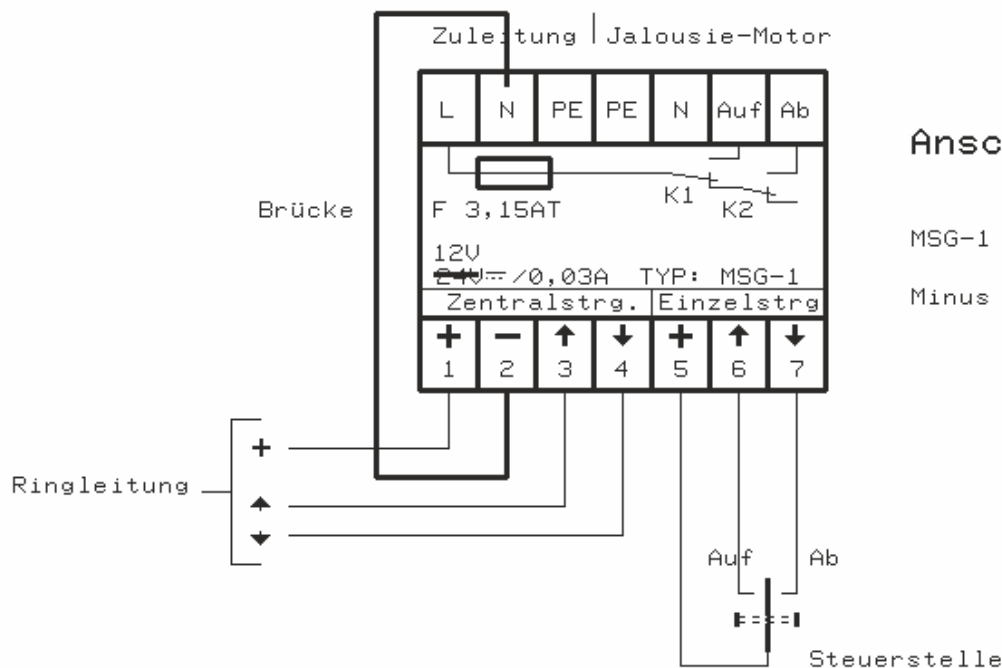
Zuleitung | Jalousie-Motor

| L | N | PE | PE | N | Auf | Ab |
|---|---|---|---|---|---|---|

Ansc

F 3,15AT

K1 K2

Brücke

MSG-1

12V

~~24V~~ ⎓ /0,03A TYP: MSG-1

Minus

Zentralstrg. Einzelstrg

| + | − | ↑ | ↓ | + | ↑ | ↓ |
|---|---|---|---|---|---|---|
| 1 | 2 | 3 | 4 | 5 | 6 | 7 |

+

Ringleitung

↑

↓

Auf Ab

Steuerstelle